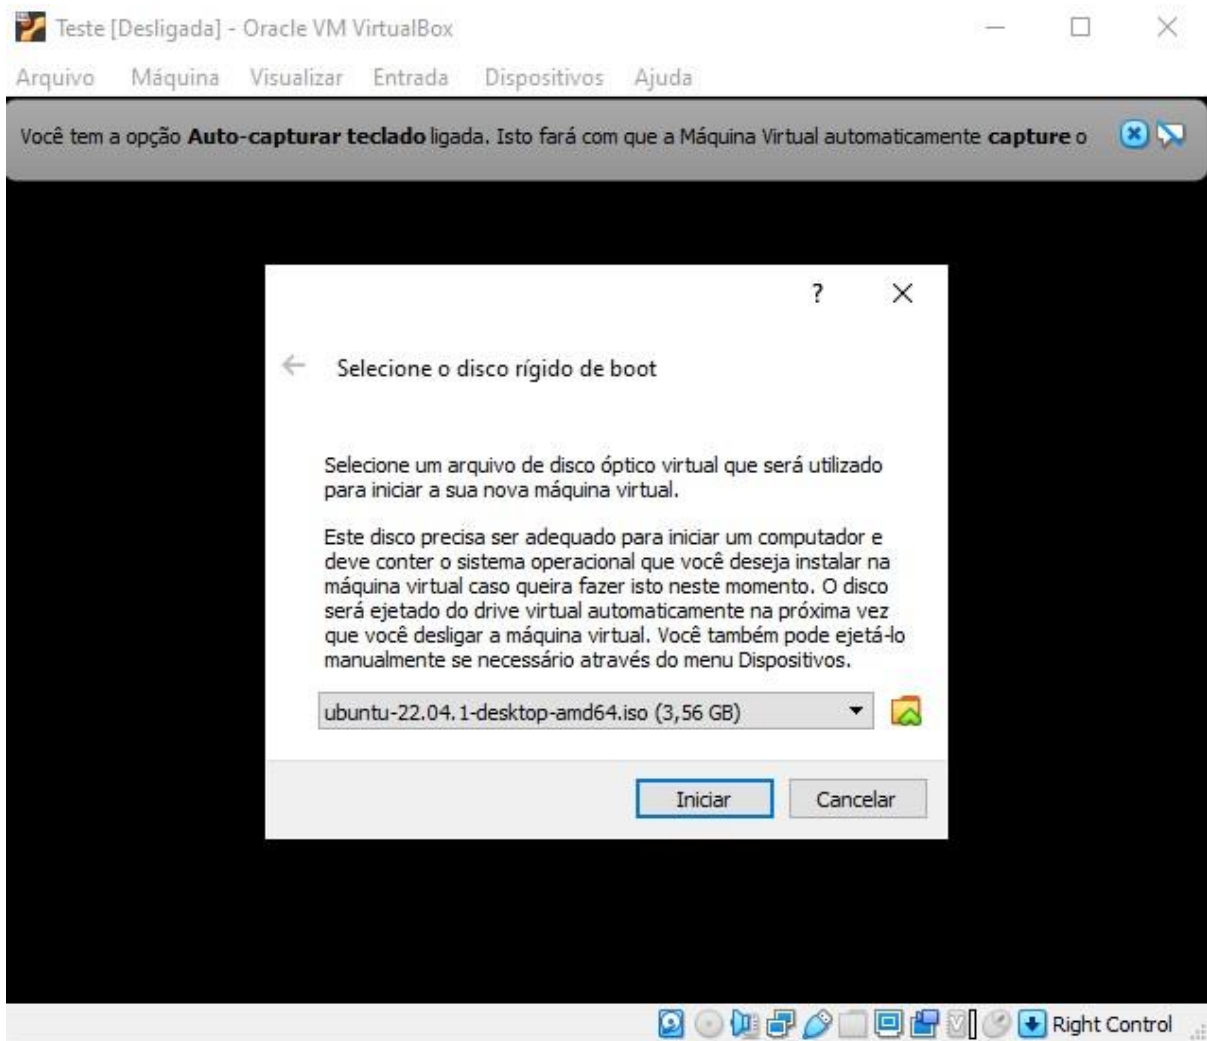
Teste [Desligada] - Oracle VM VirtualBox

Arquivo Máquina Visualizar Entrada Dispositivos Ajuda

Você tem a opção **Auto-capturar teclado** ligada. Isto fará com que a Máquina Virtual automaticamente **capture** o

?

Selecione o disco rígido de boot

Selecione um arquivo de disco óptico virtual que será utilizado para iniciar a sua nova máquina virtual.

Este disco precisa ser adequado para iniciar um computador e deve conter o sistema operacional que você deseja instalar na máquina virtual caso queira fazer isto neste momento. O disco será ejetado do drive virtual automaticamente na próxima vez que você desligar a máquina virtual. Você também pode ejetá-lo manualmente se necessário através do menu Dispositivos.

ubuntu-22.04.1-desktop-amd64.iso (3,56 GB)

Iniciar Cancelar

Right Control